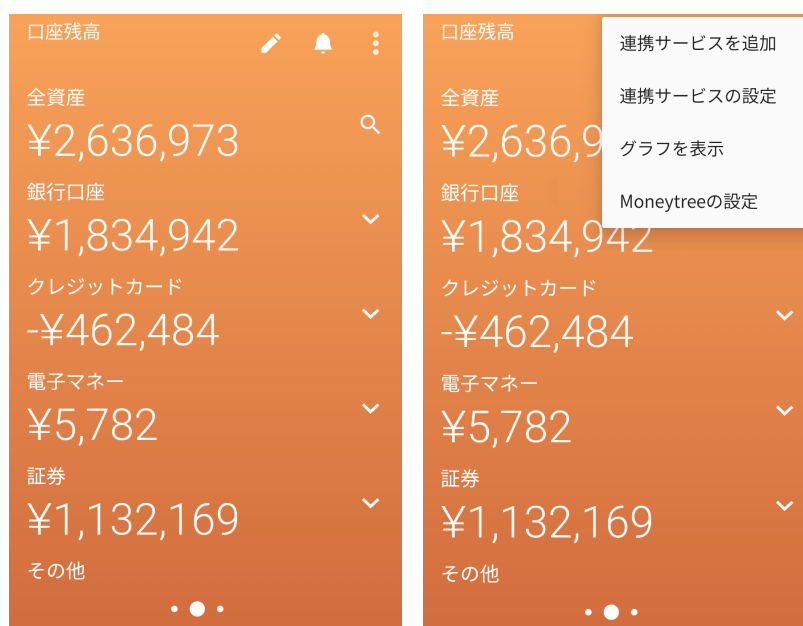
口座残高

全資産
¥2,636,973

銀行口座
¥1,834,942

クレジットカード
-¥462,484

電子マネー
¥5,782

証券
¥1,132,169

その他

口座残高

連携サービスを追加
連携サービスの設定
グラフを表示
Moneytreeの設定

全資産
¥2,636,9

銀行口座
¥1,834,942

クレジットカード
-¥462,484

電子マネー
¥5,782

証券
¥1,132,169

その他